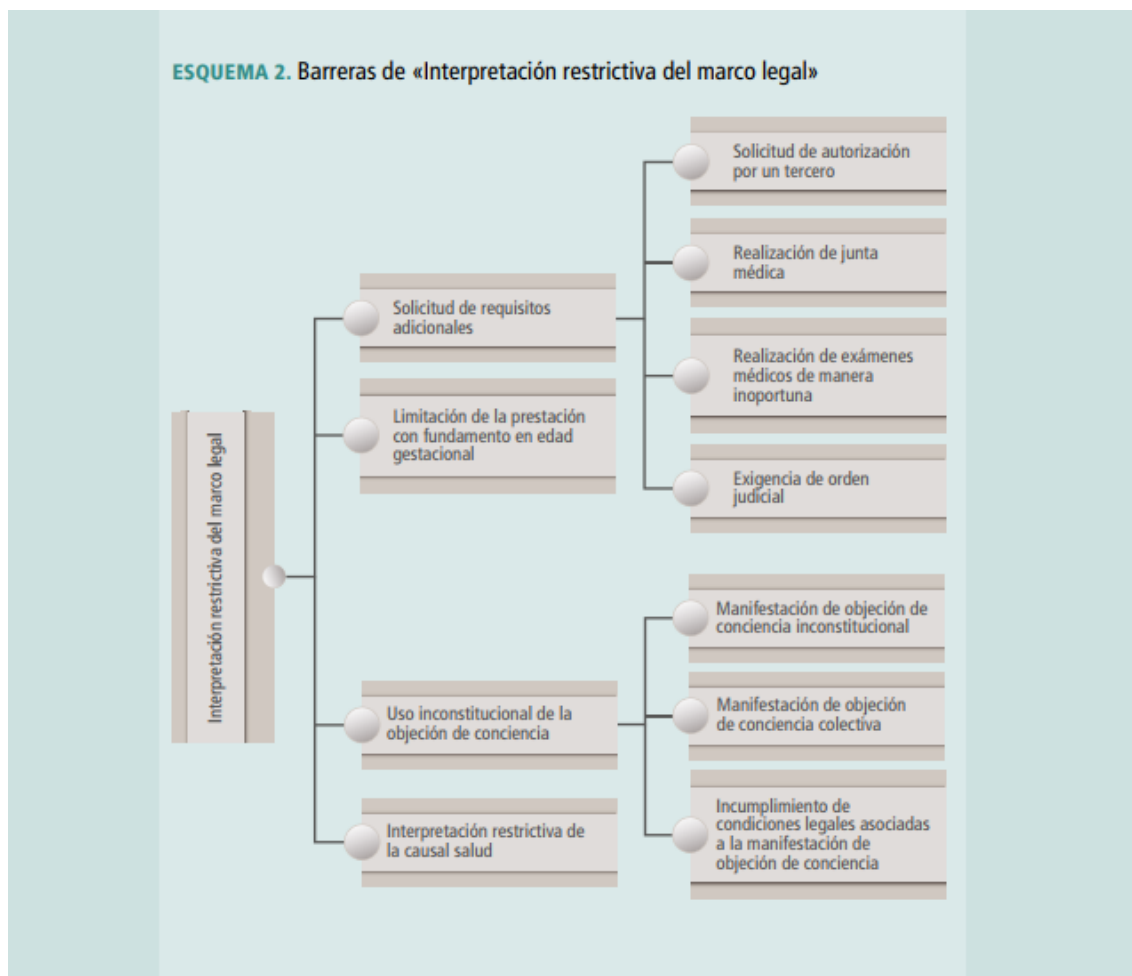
ESQUEMA 2. Barreras de «Interpretación restrictiva del marco legal»

Interpretación restrictiva del marco legal

Solicitud de requisitos adicionales

Solicitud de autorización por un tercero

Realización de junta médica

Realización de exámenes médicos de manera inoportuna

Exigencia de orden judicial

Limitación de la prestación con fundamento en edad gestacional

Uso inconstitucional de la objeción de conciencia

Manifestación de objeción de conciencia inconstitucional

Manifestación de objeción de conciencia colectiva

Incumplimiento de condiciones legales asociadas a la manifestación de objeción de conciencia

Interpretación restrictiva de la causal salud